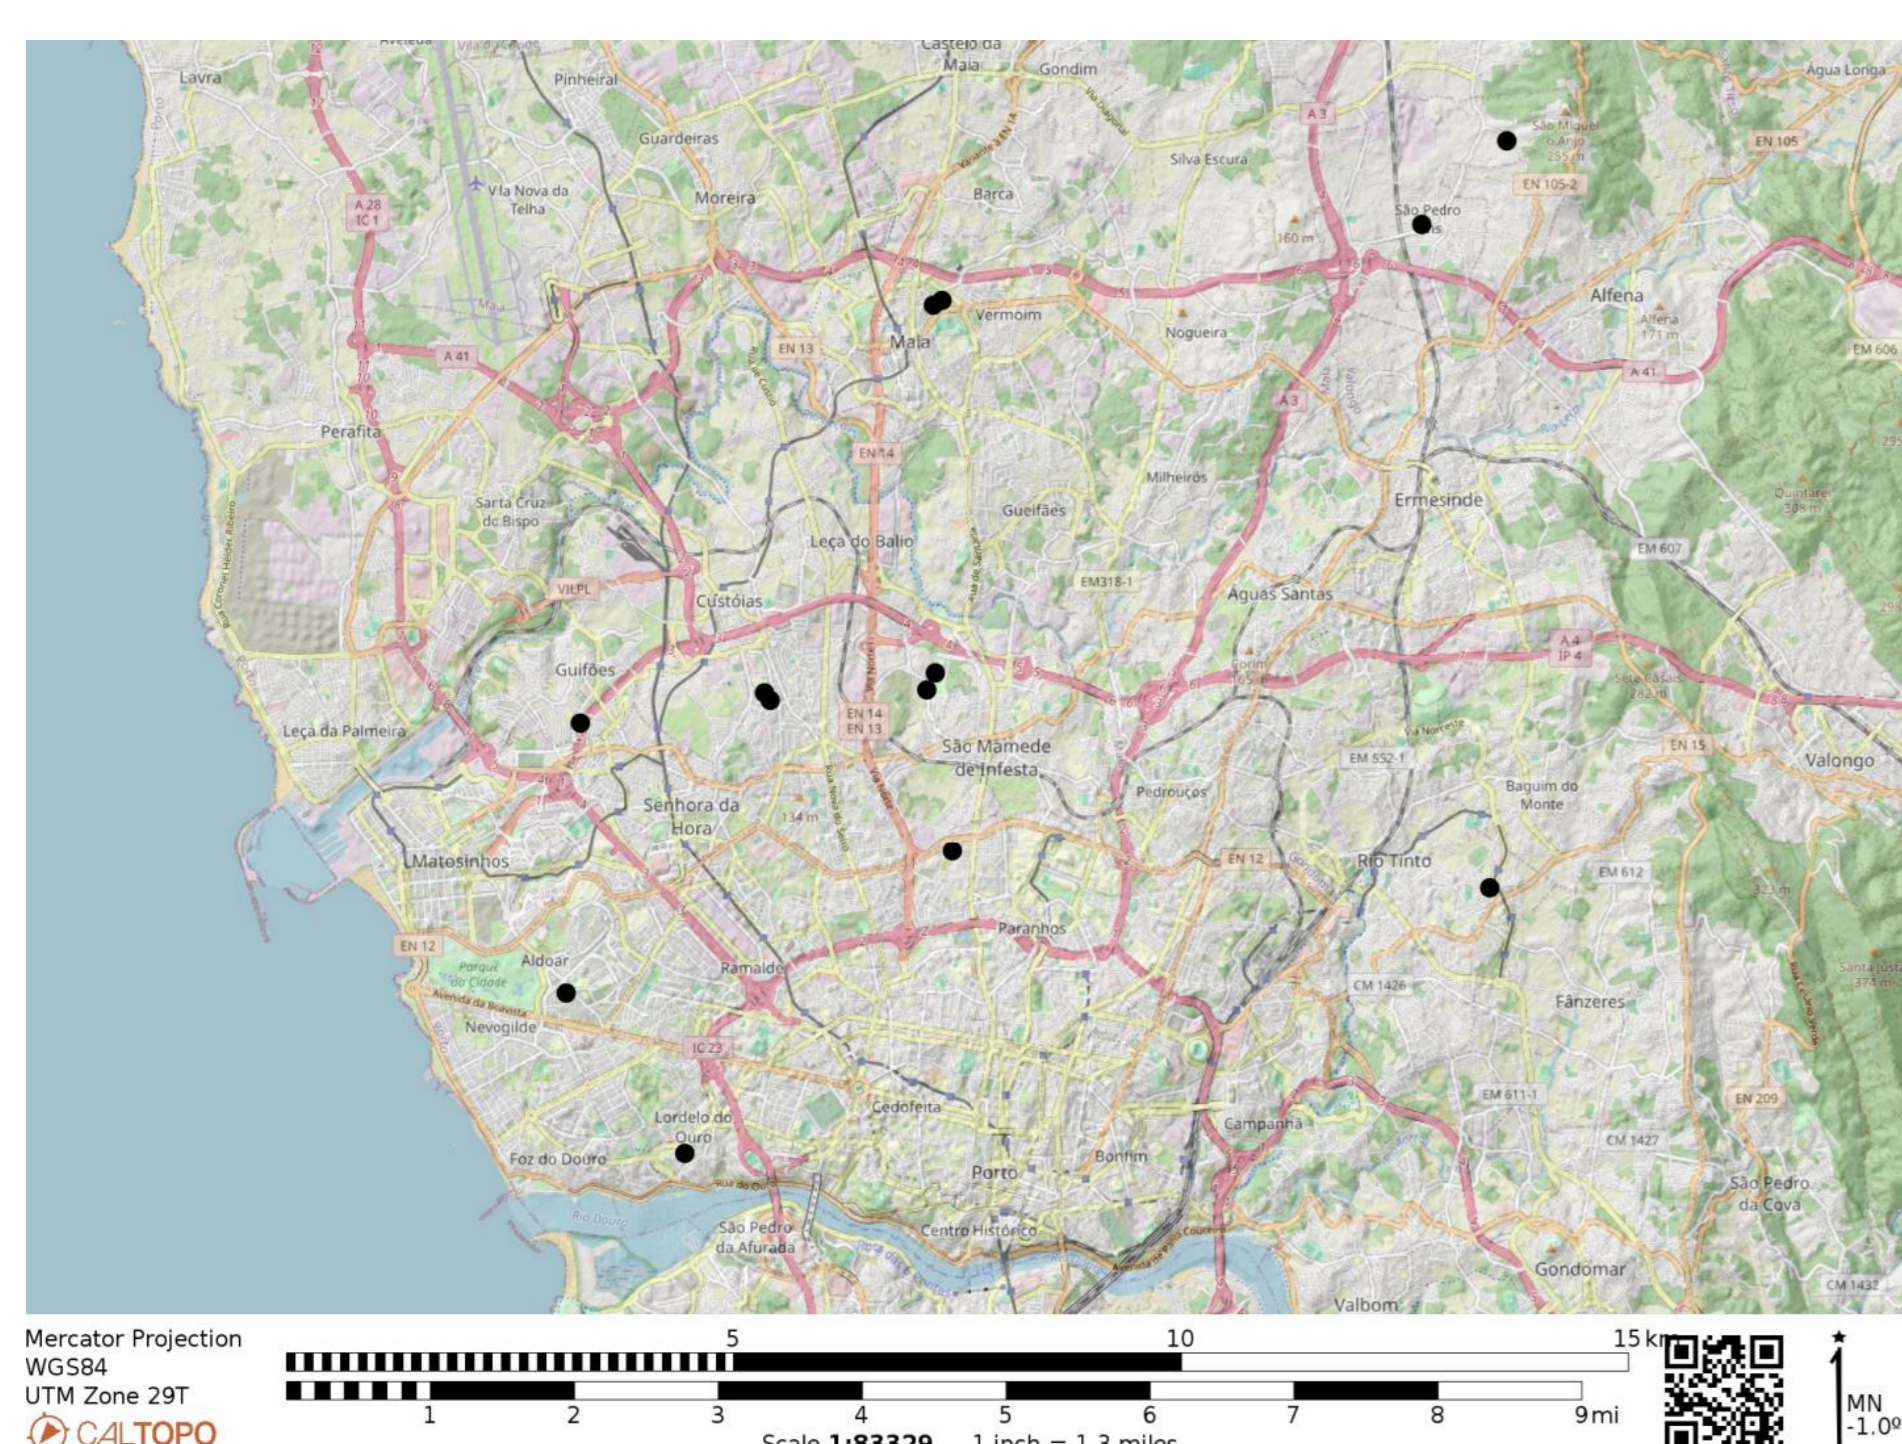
Lavra
Pinheiral
Castelo da Maia
Gondim
Água Longa
Guardeiras
Silva Escura
São Miguel o Anjo 255 m
EN 105
A 28 IC 1
Vila Nova da Telha
Moreira
Barca
EN 105-2
São Pedro
160 m
A 3
A 41
Vermoim
Alfena
Alfena 171 m
EN 13
Maia
Nogueira
A 41
EM 606
Perafita
EN 14
A 3
Milheirós
Ermesinde
Santa Cruz do Bispo
Gueifães
Quintarei 308 m
Leça do Balio
EM 607
VILPL
EM318-1
Custóias
Águas Santas
A 4 IP 4
Guifões
Sete Casais 282 m
EN 14 EN 13
EN 15
Leça da Palmeira
São Mamede de Infesta
EM 552-1
Valongo
Senhora da Hora
134 m
Pedrouços
Baguim do Monte
Matosinhos
EN 12
Rio Tinto
EM 612
323 m
EN 12
Paranhos
Parque da Cidade
Aldoar
Ramalde
CM 1426
Fânzeres
Santa Justa 374 m
Avenida da Boavista
Nevogilde
IC 23
EM 611-1
EN 209
Cedofeita
Lordelo do Ouro
Campanhã
CM 1427
Foz do Douro
Bonfim
Porto
São Pedro da Cova
Rio Douro
São Pedro da Afurada
Centro Histórico
Gondomar
Valbom
CM 1432
Mercator Projection
WGS84
UTM Zone 29T
CALTOPO
5
10
15 km
1
2
3
4
5
6
7
8
9 mi
Scale 1:83329 1 inch = 1.3 miles
MN
-1.0º